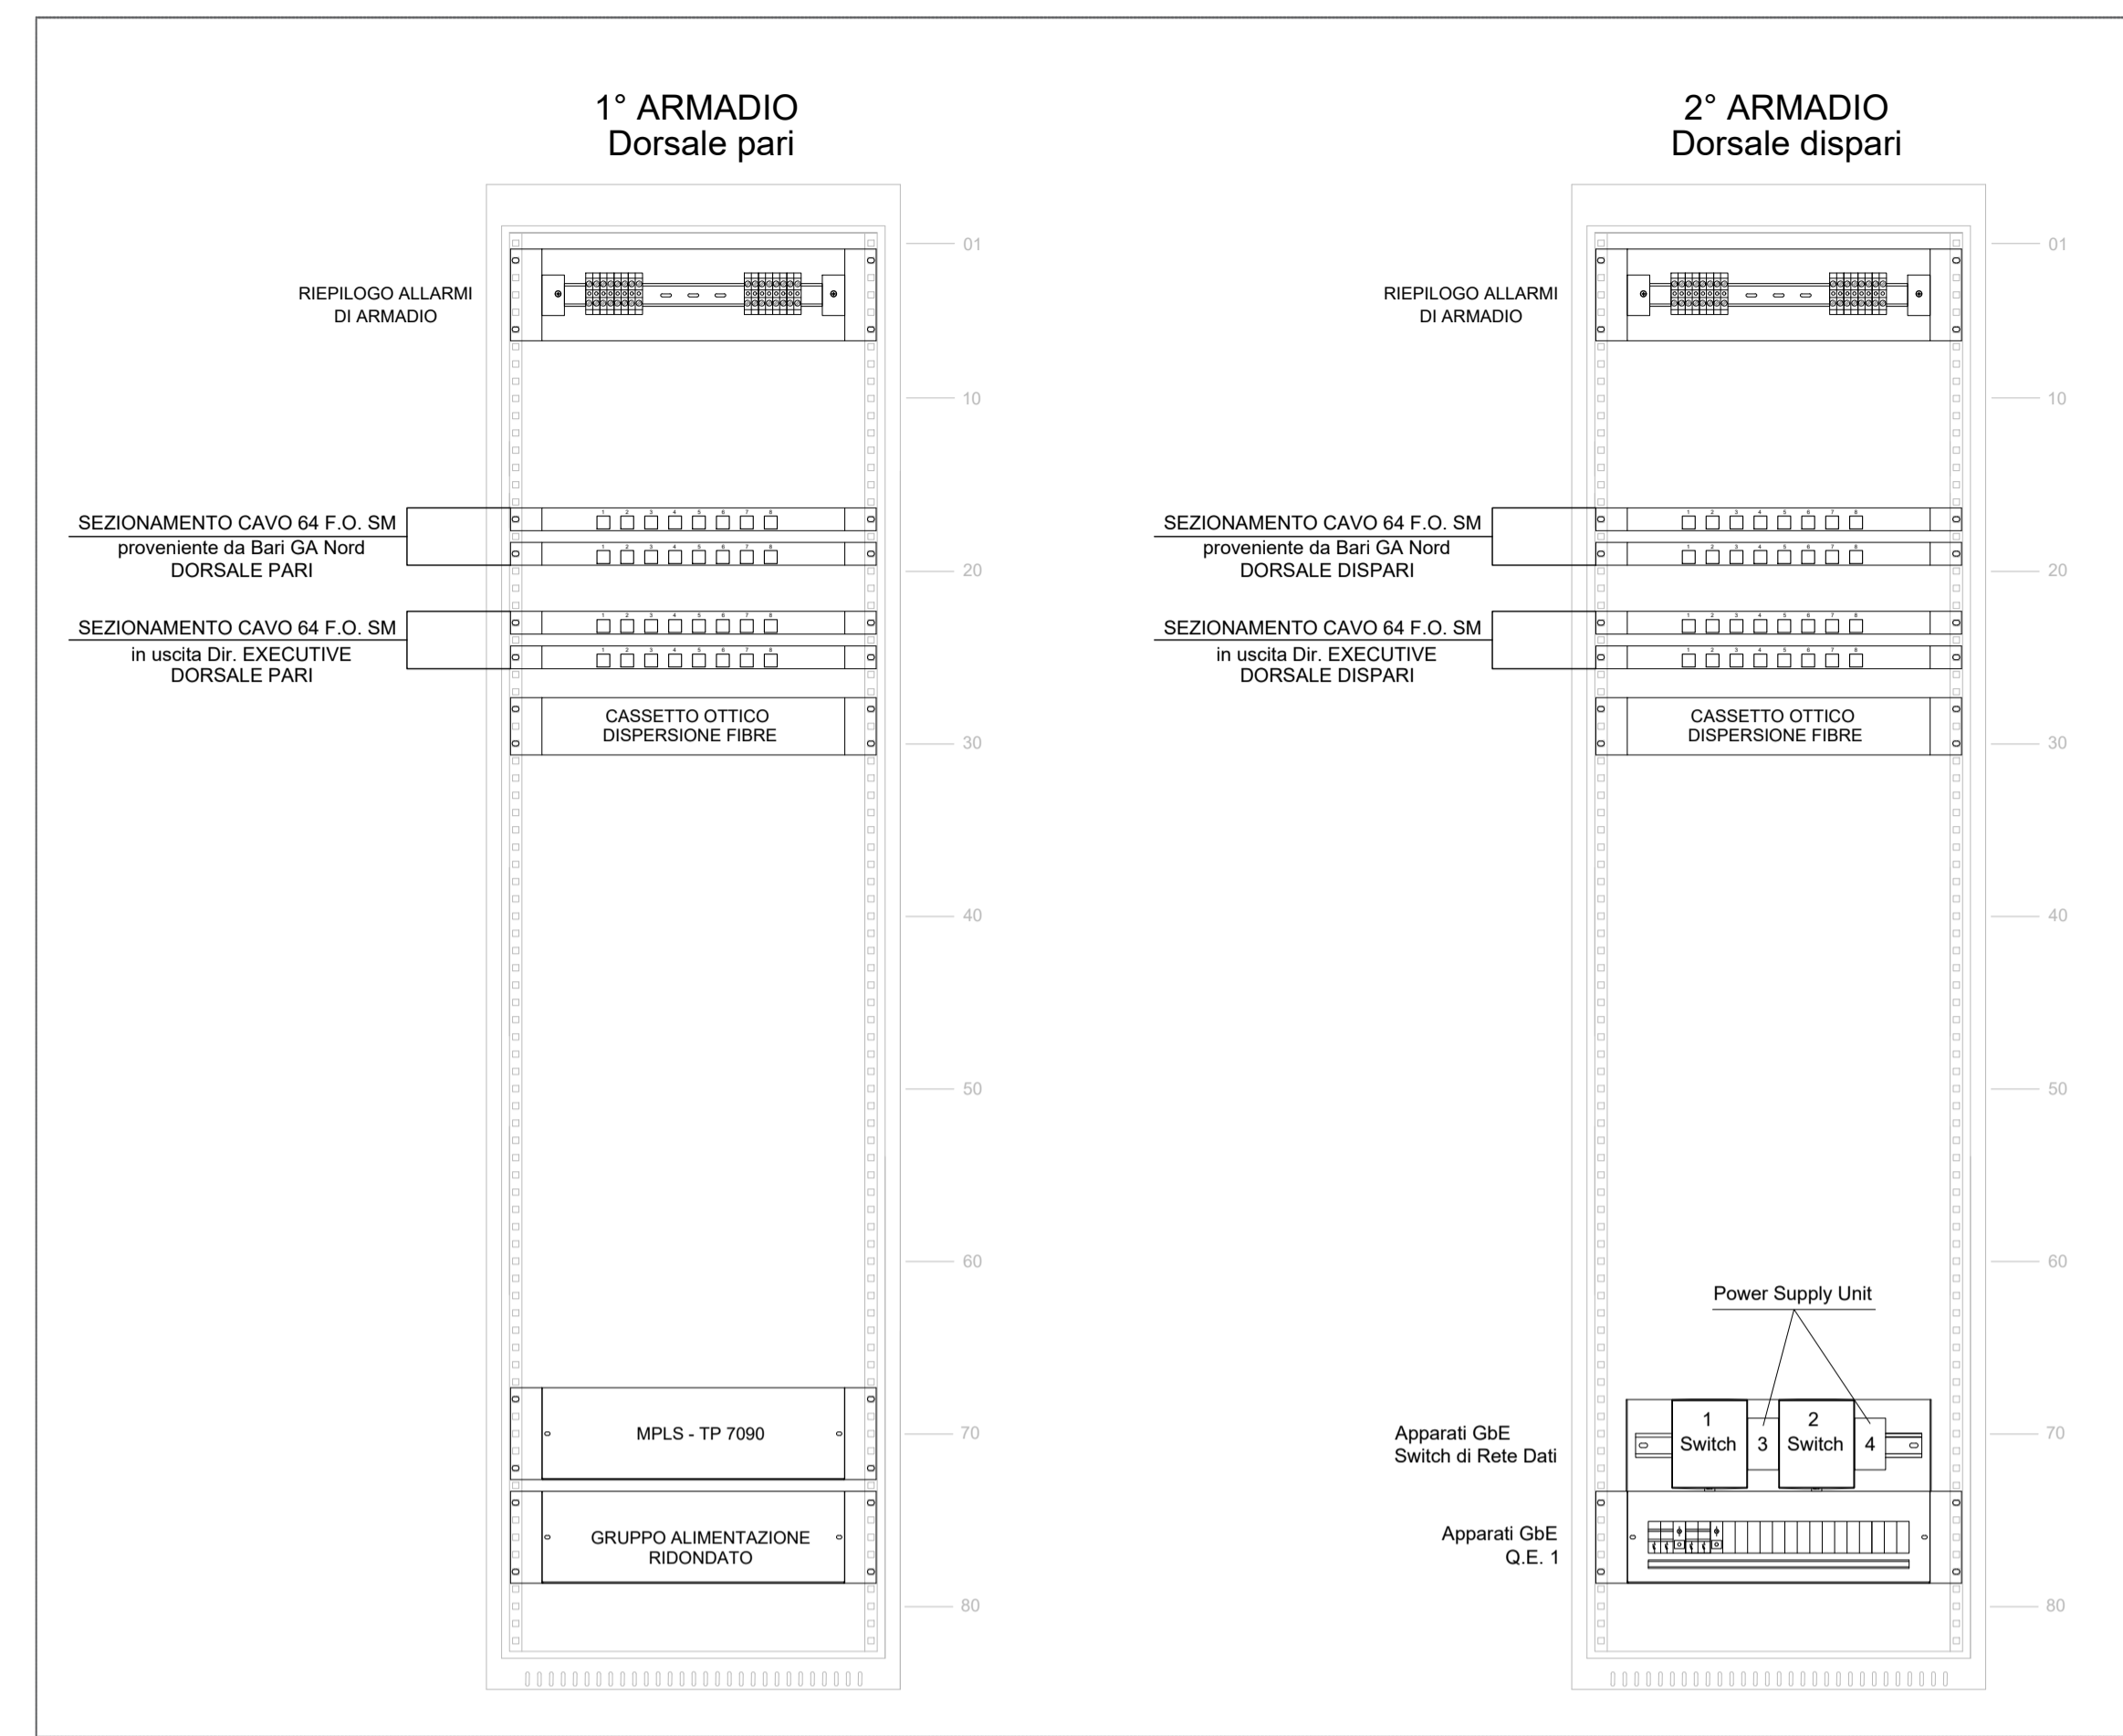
1° ARMADIO
Dorsale pari

RIEPILOGO ALLARMI
DI ARMADIO

SEZIONAMENTO CAVO 64 F.O. SM
proveniente da Bari GA Nord
DORSALE PARI

SEZIONAMENTO CAVO 64 F.O. SM
in uscita Dir. EXECUTIVE
DORSALE PARI

CASSETTO OTTICO
DISPERSIONE FIBRE

MPLS - TP 7090

GRUPPO ALIMENTAZIONE
RIDONDATO

01
10
20
30
40
50
60
70
80

2° ARMADIO
Dorsale dispari

RIEPILOGO ALLARMI
DI ARMADIO

SEZIONAMENTO CAVO 64 F.O. SM
proveniente da Bari GA Nord
DORSALE DISPARI

SEZIONAMENTO CAVO 64 F.O. SM
in uscita Dir. EXECUTIVE
DORSALE DISPARI

CASSETTO OTTICO
DISPERSIONE FIBRE

Power Supply Unit

Apparati GbE
Switch di Rete Dati

1
Switch
3
2
Switch
4

Apparati GbE
Q.E. 1

01
10
20
30
40
50
60
70
80